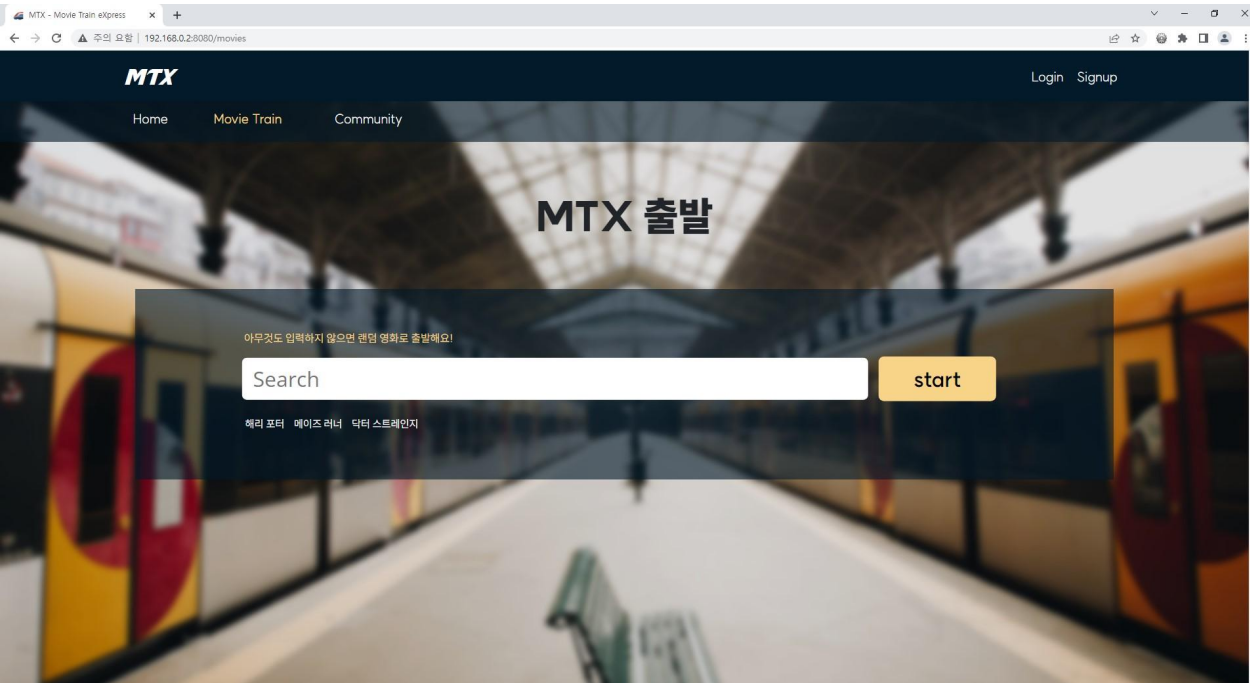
MTX - Movie Train eXpress

주의 요함 | 192.168.0.2:8080/movies

MTX

Login Signup

Home Movie Train Community

MTX 출발

아무것도 입력하지 않으면 랜덤 영화로 출발해요!

Search

start

해리 포터 메이즈 러너 닥터 스트레인지